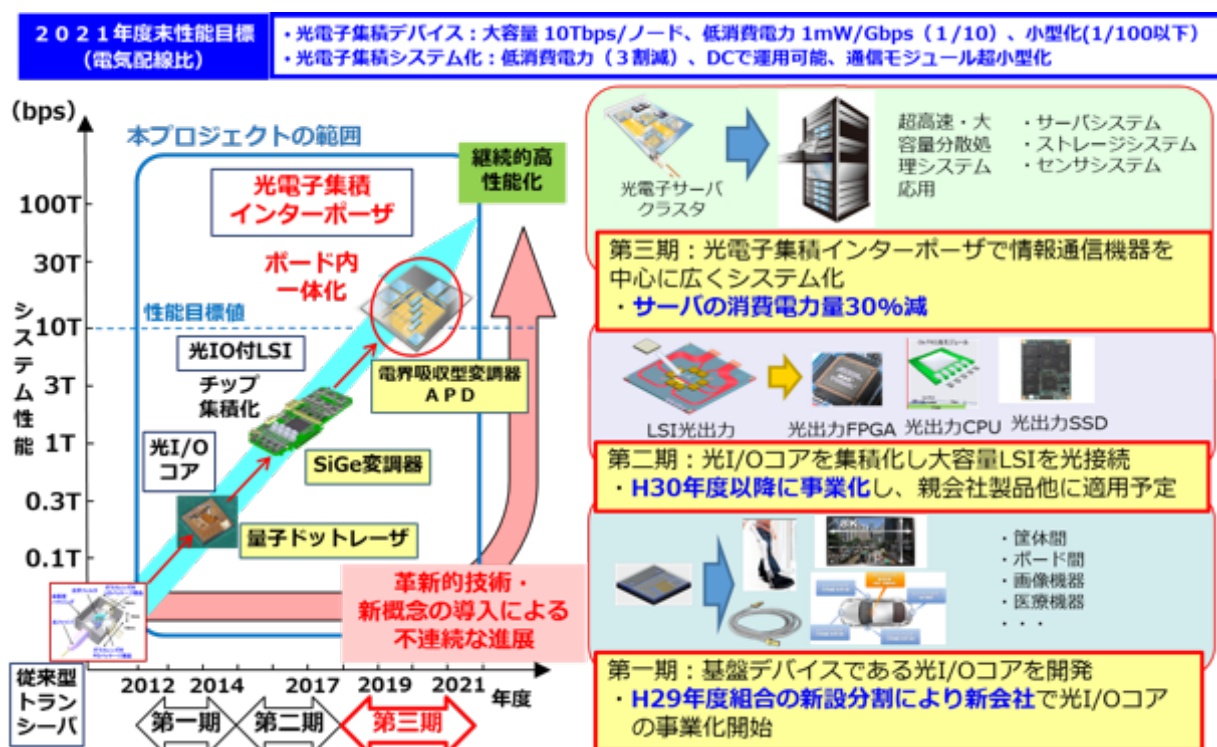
２０２１年度末性能目標
（電気配線比）

・光電子集積デバイス：大容量 10Tbps/ノード、低消費電力 1mW/Gbps（1/10）、小型化(1/100以下)
・光電子集積システム化：低消費電力（３割減）、DCで運用可能、通信モジュール超小型化

(bps)

本プロジェクトの範囲

継続的高性能化

光電子集積
インターポーザ

ボード内
一体化

100T
30T
10T
3T
1T
0.3T
0.1T

システム性能

性能目標値

光IO付LSI

チップ
集積化

電界吸収型変調器
ＡＰＤ

光I/O
コア

SiGe変調器

量子ドットレーザ

革新的技術・
新概念の導入による
不連続な進展

従来型
トラン
シーバ

2012 2014 2017 2019 2021 年度

第一期 第二期 第三期

光電子サーバ
クラスタ

超高速・大容量分散処理システム
応用

・サーバシステム
・ストレージシステム
・センサシステム

第三期：光電子集積インターポーザで情報通信機器を中心に広くシステム化
・サーバの消費電力量30%減

LSI光出力 光出力FPGA 光出力CPU 光出力SSD

第二期：光I/Oコアを集積化し大容量LSIを光接続
・H30年度以降に事業化し、親会社製品他に適用予定

・筐体間
・ボード間
・画像機器
・医療機器
・・・

第一期：基盤デバイスである光I/Oコアを開発
・H29年度組合の新設分割により新会社で光I/Oコアの事業化開始